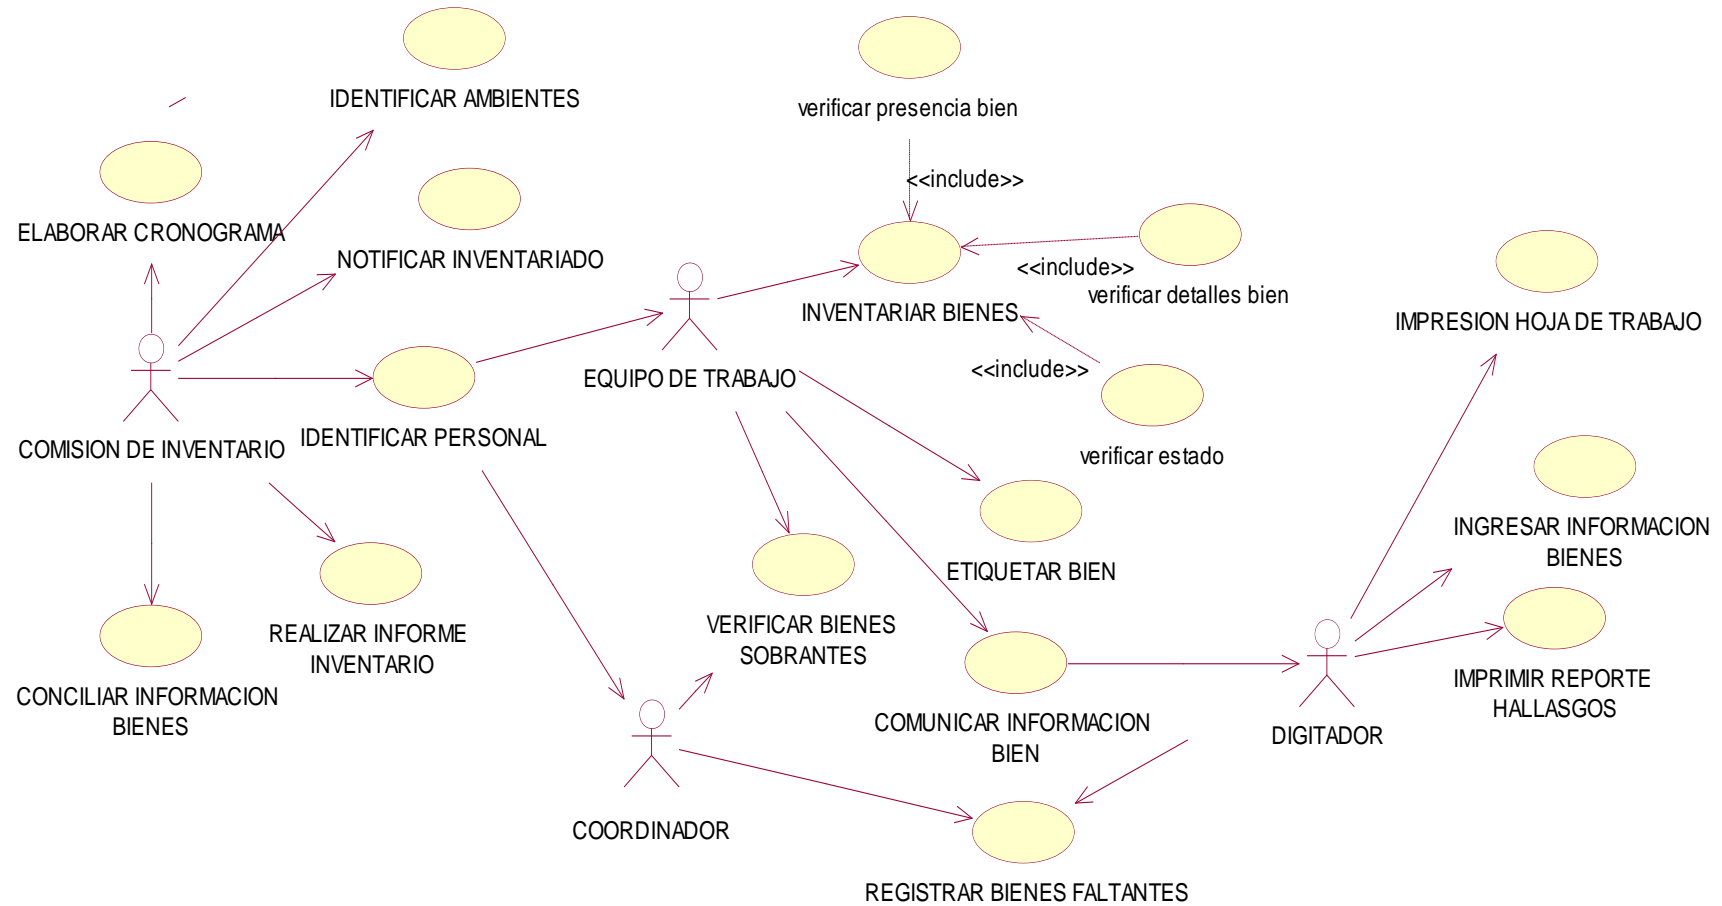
IDENTIFICAR AMBIENTES

verificar presencia bien

<<include>>

ELABORAR CRONOGRAMA

NOTIFICAR INVENTARIADO

<<include>>

verificar detalles bien

INVENTARIAR BIENES

IMPRESION HOJA DE TRABAJO

<<include>>

EQUIPO DE TRABAJO

COMISION DE INVENTARIO

IDENTIFICAR PERSONAL

verificar estado

ETIQUETAR BIEN

INGRESAR INFORMACION BIENES

REALIZAR INFORME INVENTARIO

VERIFICAR BIENES SOBRANTES

CONCILIAR INFORMACION BIENES

IMPRIMIR REPORTE HALLASGOS

COMUNICAR INFORMACION BIEN

DIGITADOR

COORDINADOR

REGISTRAR BIENES FALTANTES